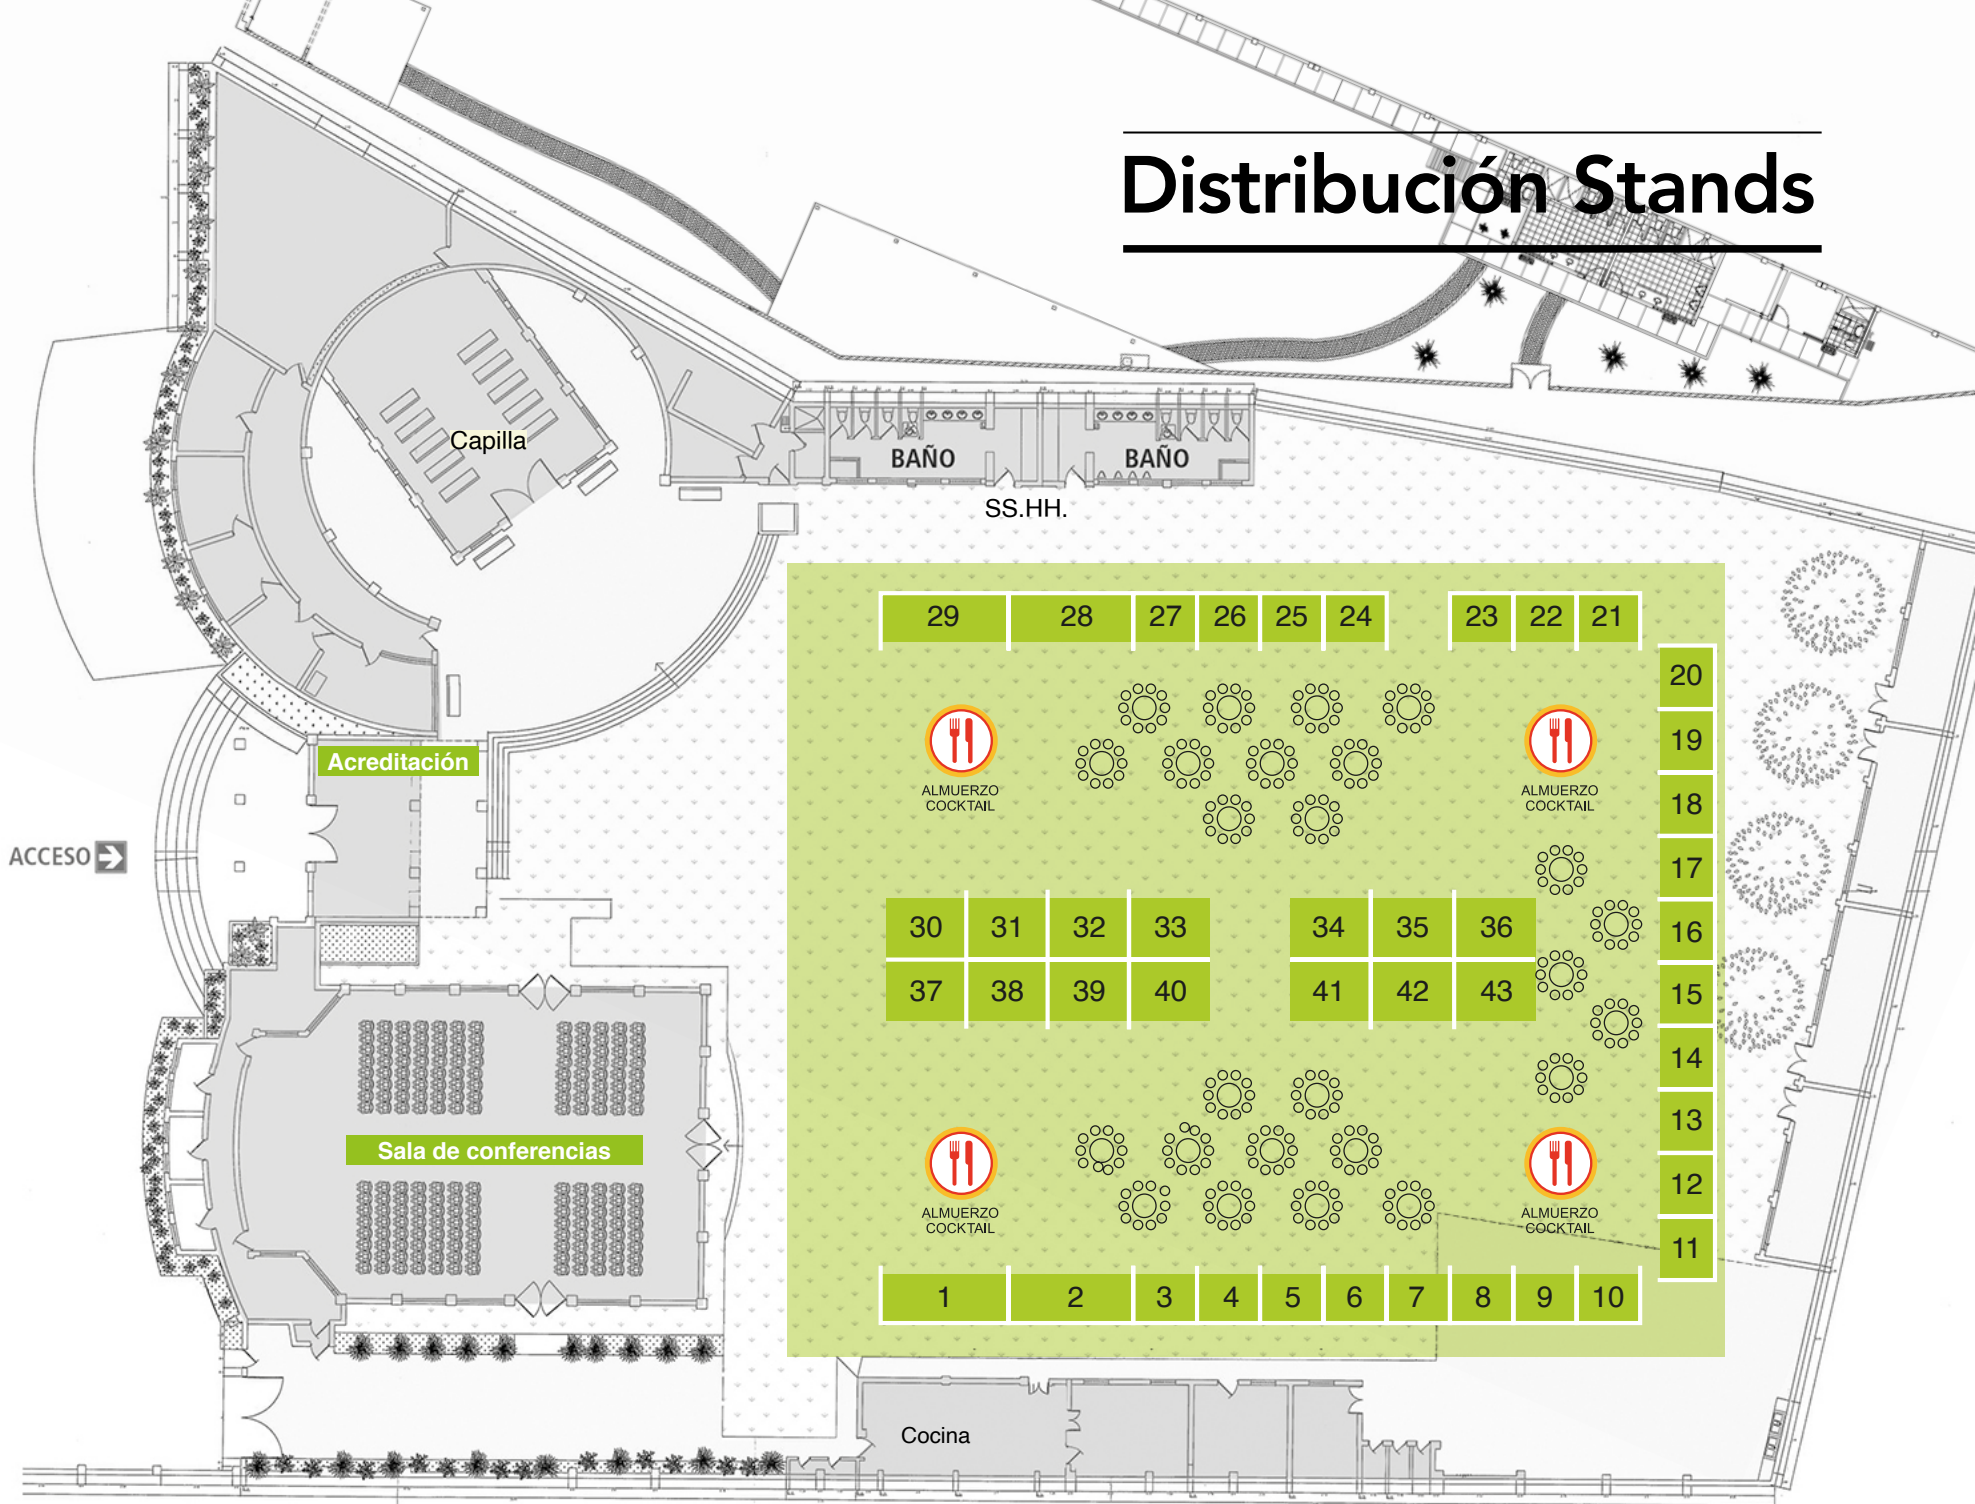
Distribución Stands

Capilla

BAÑO

BAÑO

SS.HH.

Acreditación

ACCESO

29 28 27 26 25 24 23 22 21

20
19
18
17
16
15
14
13
12
11

ALMUERZO COCKTAIL

ALMUERZO COCKTAIL

| 30 | 31 | 32 | 33 |
|---|---|---|---|
| 37 | 38 | 39 | 40 |

| 34 | 35 | 36 |
|---|---|---|
| 41 | 42 | 43 |

Sala de conferencias

ALMUERZO COCKTAIL

ALMUERZO COCKTAIL

1 2 3 4 5 6 7 8 9 10

Cocina